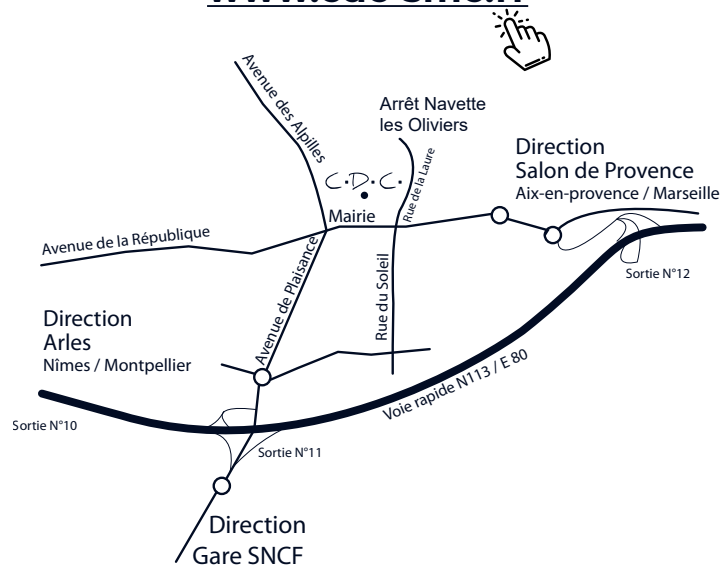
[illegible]

Avenue des Alpilles

Arrêt Navette
les Oliviers

Direction
Salon de Provence
Aix-en-provence / Marseille

C.D.C.

Mairie

Rue de la Laure

Avenue de la République

Avenue de Plaisance

Rue du Soleil

Sortie N°12

Direction
Arles
Nîmes / Montpellier

Voie rapide N113 / E 80

Sortie N°10

Sortie N°11

Direction
Gare SNCF